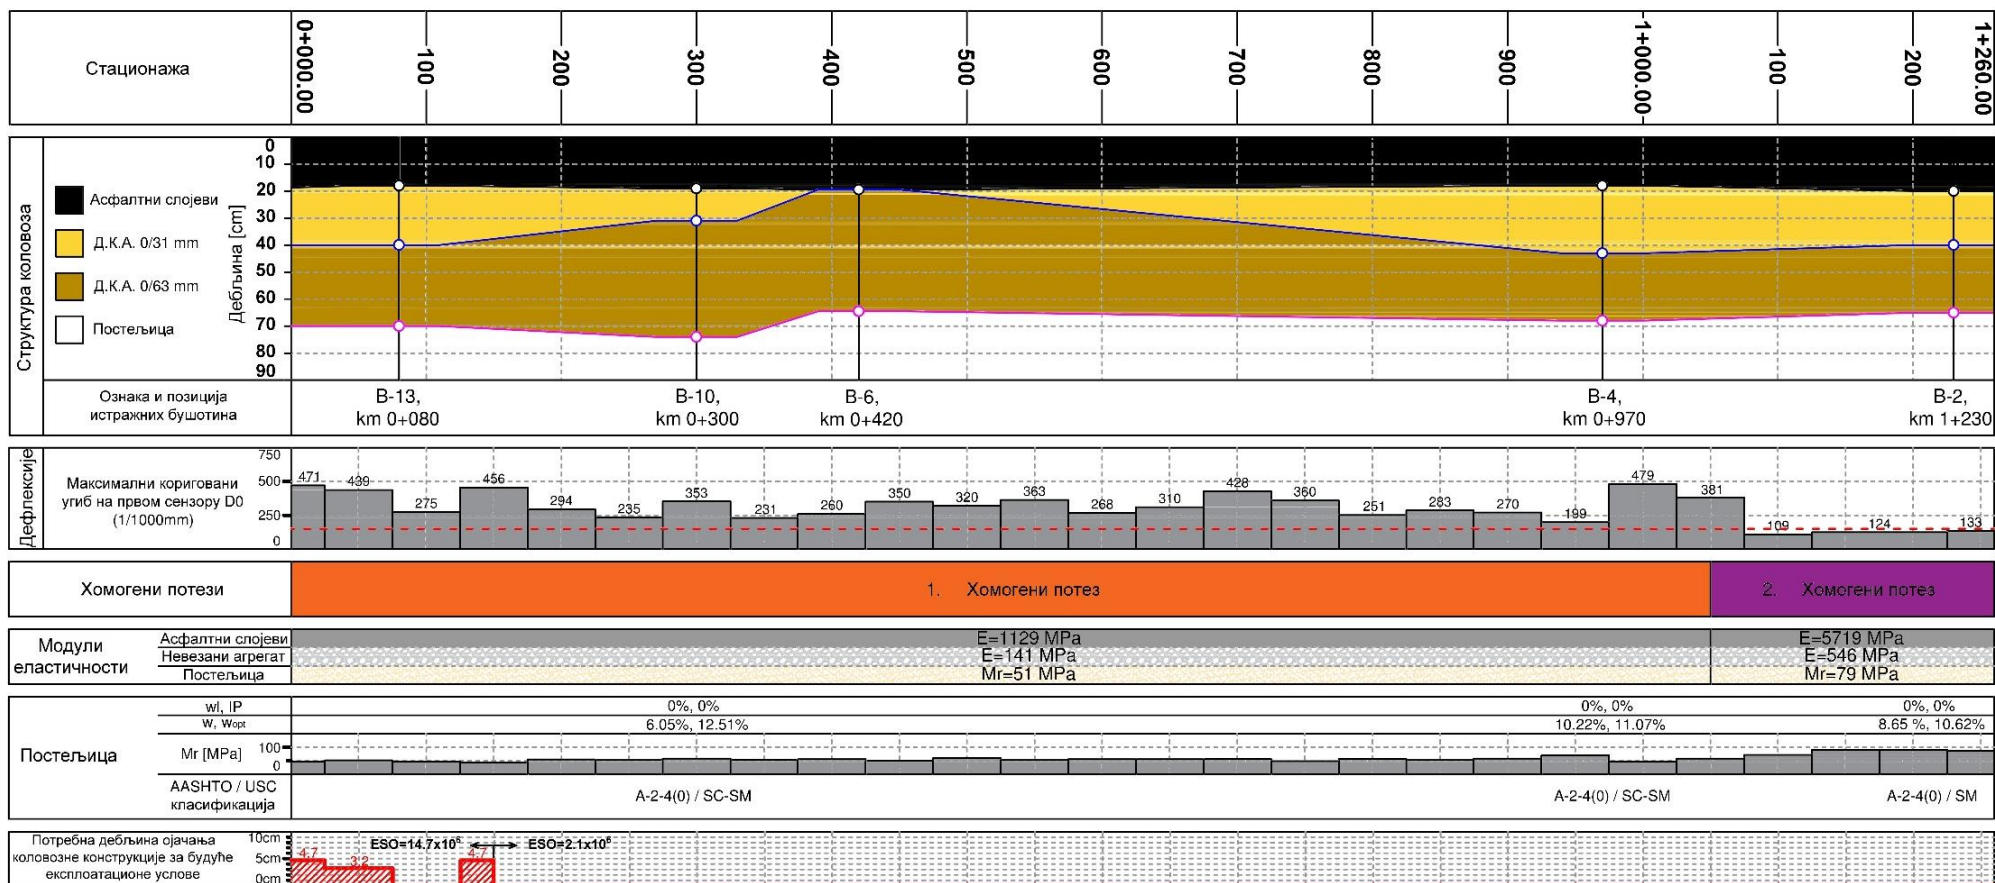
Стационажа

0+000.00
100
200
300
400
500
600
700
800
900
1+000.00
100
200
1+260.00

Структура коловоза

Асфалтни слојеви
Д.К.А. 0/31 mm
Д.К.А. 0/63 mm
Постељица

Дебљина [cm]
0
10
20
30
40
50
60
70
80
90

Ознака и позиција истражних бушотина
B-13, km 0+080
B-10, km 0+300
B-6, km 0+420
B-4, km 0+970
B-2, km 1+230

Дефлексије
Максимални кориговани угиб на првом сензору D0 (1/1000mm)
750
500
250
0
471 439 275 456 294 235 353 231 260 350 320 363 268 310 428 360 251 283 270 199 479 381 109 124 133

Хомогени потези
1. Хомогени потез
2. Хомогени потез

Модули еластичности
Асфалтни слојеви
Невезани агрегат
Постељица
E=1129 MPa
E=141 MPa
Mr=51 MPa
E=5719 MPa
E=546 MPa
Mr=79 MPa

Постељица
wl, IP
W, Wopt
Mr [MPa]
100
0
AASHTO / USC класификација
0%, 0%
6.05%, 12.51%
0%, 0%
10.22%, 11.07%
0%, 0%
8.65 %, 10.62%
A-2-4(0) / SC-SM
A-2-4(0) / SC-SM
A-2-4(0) / SM

Потребна дебљина ојачања коловозне конструкције за будуће експлоатационе услове
10cm
5cm
0cm
4.7
3.2
ESO=14.7x10$^6$
4.7
ESO=2.1x10$^6$